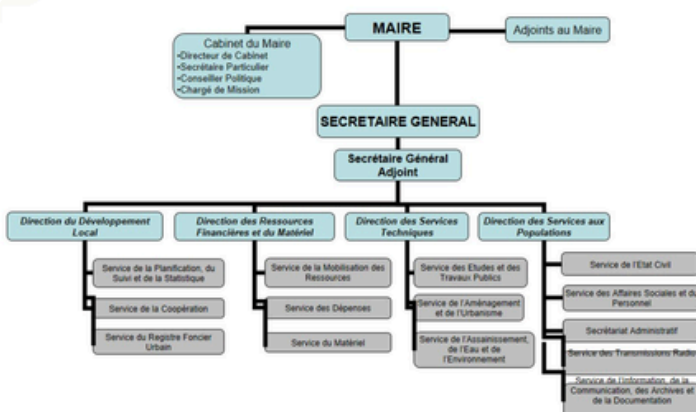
MAIRE

Adjoints au Maire

Cabinet du Maire
•Directeur de Cabinet
•Secrétaire Particulier
•Conseiller Politique
•Chargé de Mission

SECRETAIRE GENERAL

Secrétaire Général Adjoint

Direction du Développement Local

Service de la Planification, du Suivi et de la Statistique

Service de la Coopération

Service du Registre Foncier Urbain

Direction des Ressources Financières et du Matériel

Service de la Mobilisation des Ressources

Service des Dépenses

Service du Matériel

Direction des Services Techniques

Service des Etudes et des Travaux Publics

Service de l'Aménagement et de l'Urbanisme

Service de l'Assainissement, de l'Eau et de l'Environnement

Direction des Services aux Populations

Service de l'Etat Civil

Service des Affaires Sociales et du Personnel

Secrétariat Administratif

Service des Transmissions Radio

Service de l'Information, de la Communication, des Archives et de la Documentation